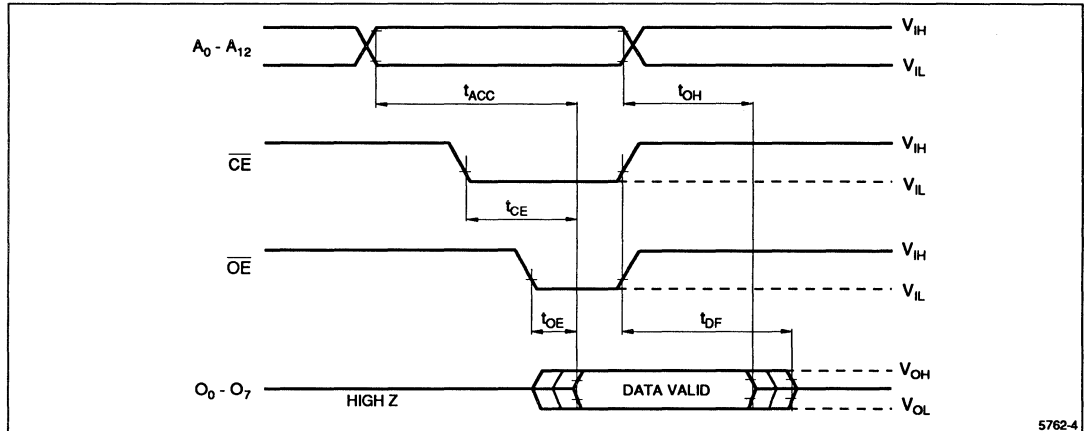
$A_0$ - $A_{12}$

$V_{IH}$

$V_{IL}$

$t_{ACC}$

$t_{OH}$

$\overline{CE}$

$V_{IH}$

$V_{IL}$

$t_{CE}$

$\overline{OE}$

$V_{IH}$

$V_{IL}$

$t_{OE}$

$t_{DF}$

$O_0$ - $O_7$

HIGH Z

DATA VALID

$V_{OH}$

$V_{OL}$

5762-4